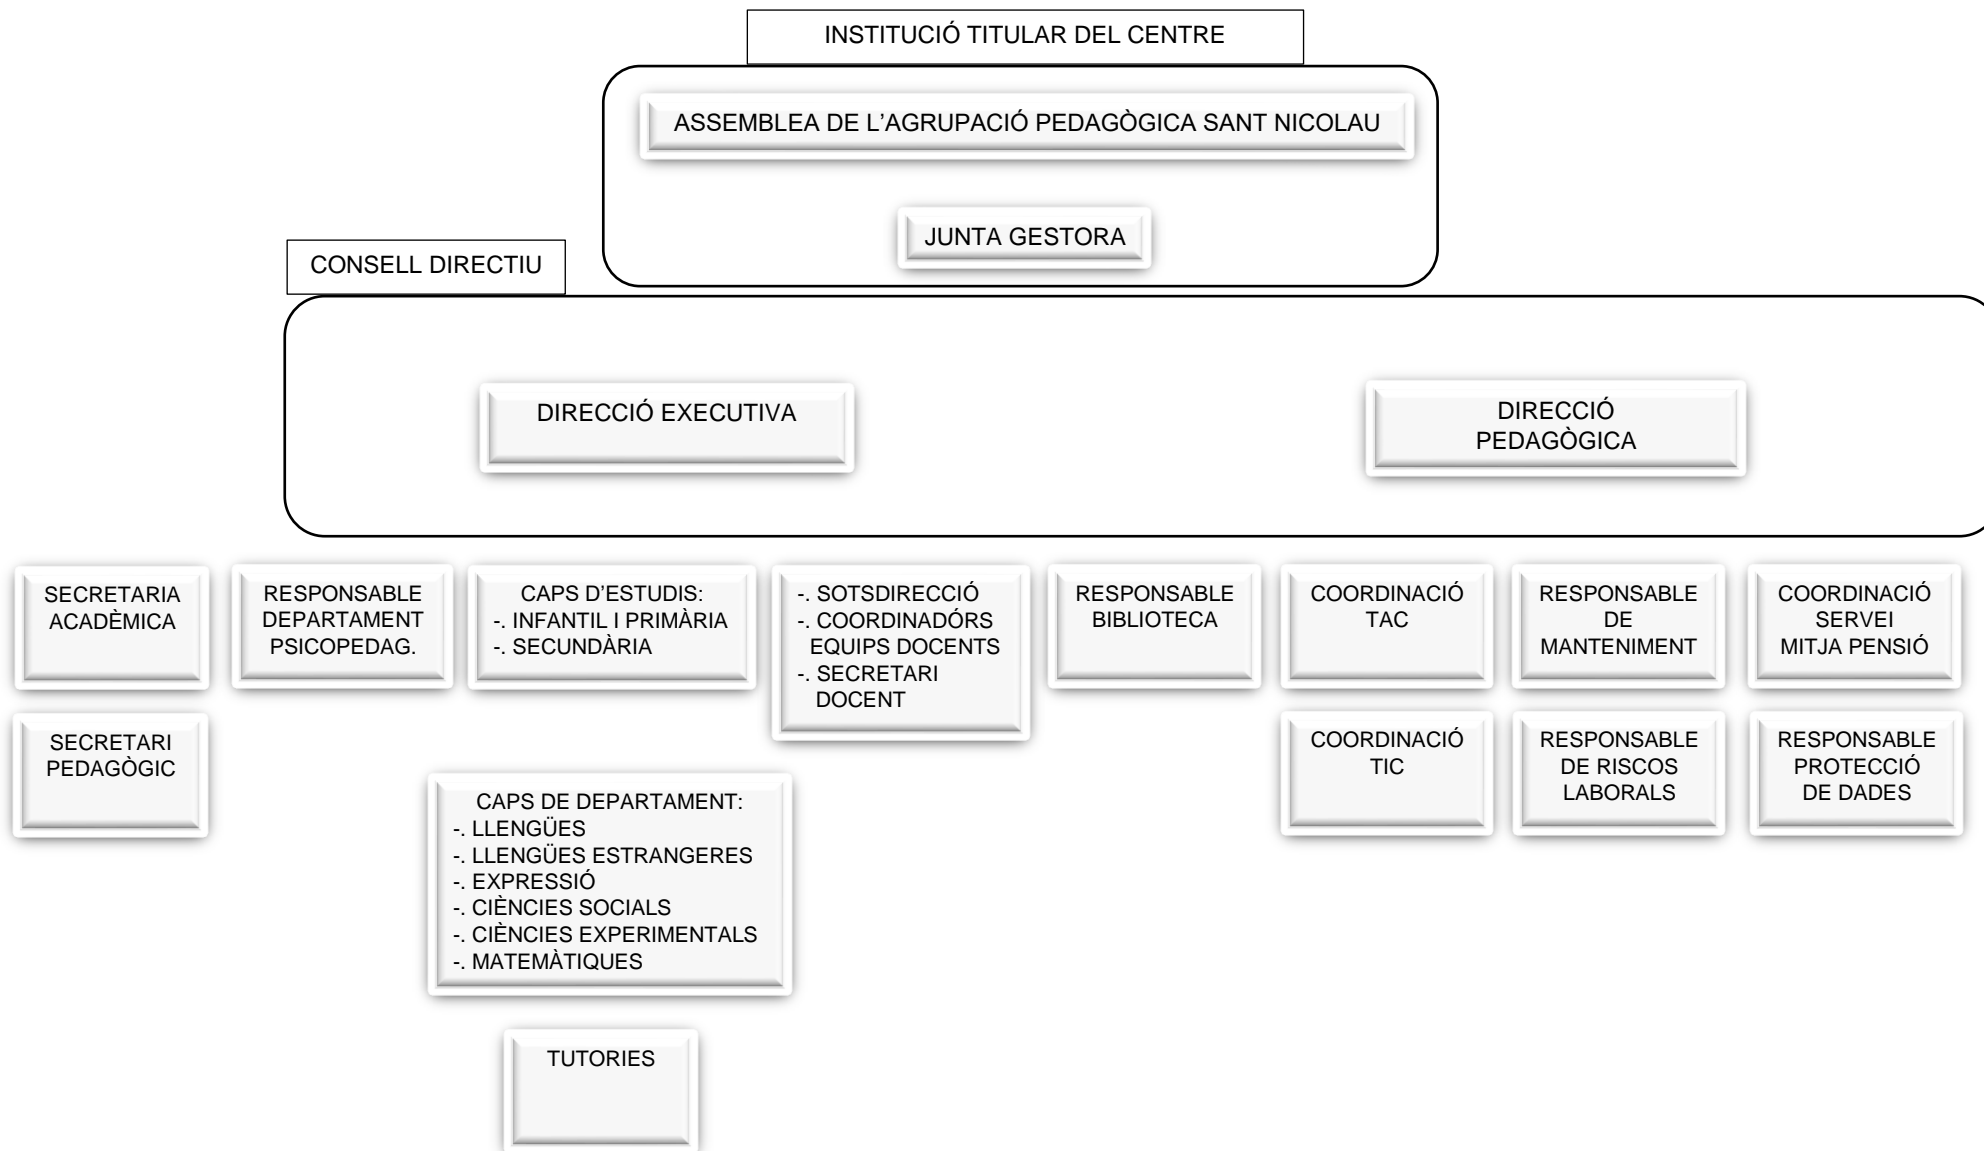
INSTITUCIÓ TITULAR DEL CENTRE

ASSEMBLEA DE L'AGRUPACIÓ PEDAGÒGICA SANT NICOLAU

JUNTA GESTORA

CONSELL DIRECTIU

DIRECCIÓ EXECUTIVA

DIRECCIÓ PEDAGÒGICA

SECRETARIA ACADÈMICA

RESPONSABLE DEPARTAMENT PSICOPEDAG.

CAPS D'ESTUDIS:
-. INFANTIL I PRIMÀRIA
-. SECUNDÀRIA

-. SOTSDIRECCIÓ
-. COORDINADÓRS EQUIPS DOCENTS
-. SECRETARI DOCENT

RESPONSABLE BIBLIOTECA

COORDINACIÓ TAC

RESPONSABLE DE MANTENIMENT

COORDINACIÓ SERVEI MITJA PENSIÓ

SECRETARI PEDAGÒGIC

COORDINACIÓ TIC

RESPONSABLE DE RISCOS LABORALS

RESPONSABLE PROTECCIÓ DE DADES

CAPS DE DEPARTAMENT:
-. LLENGÜES
-. LLENGÜES ESTRANGERES
-. EXPRESSIÓ
-. CIÈNCIES SOCIALS
-. CIÈNCIES EXPERIMENTALS
-. MATEMÀTIQUES

TUTORIES